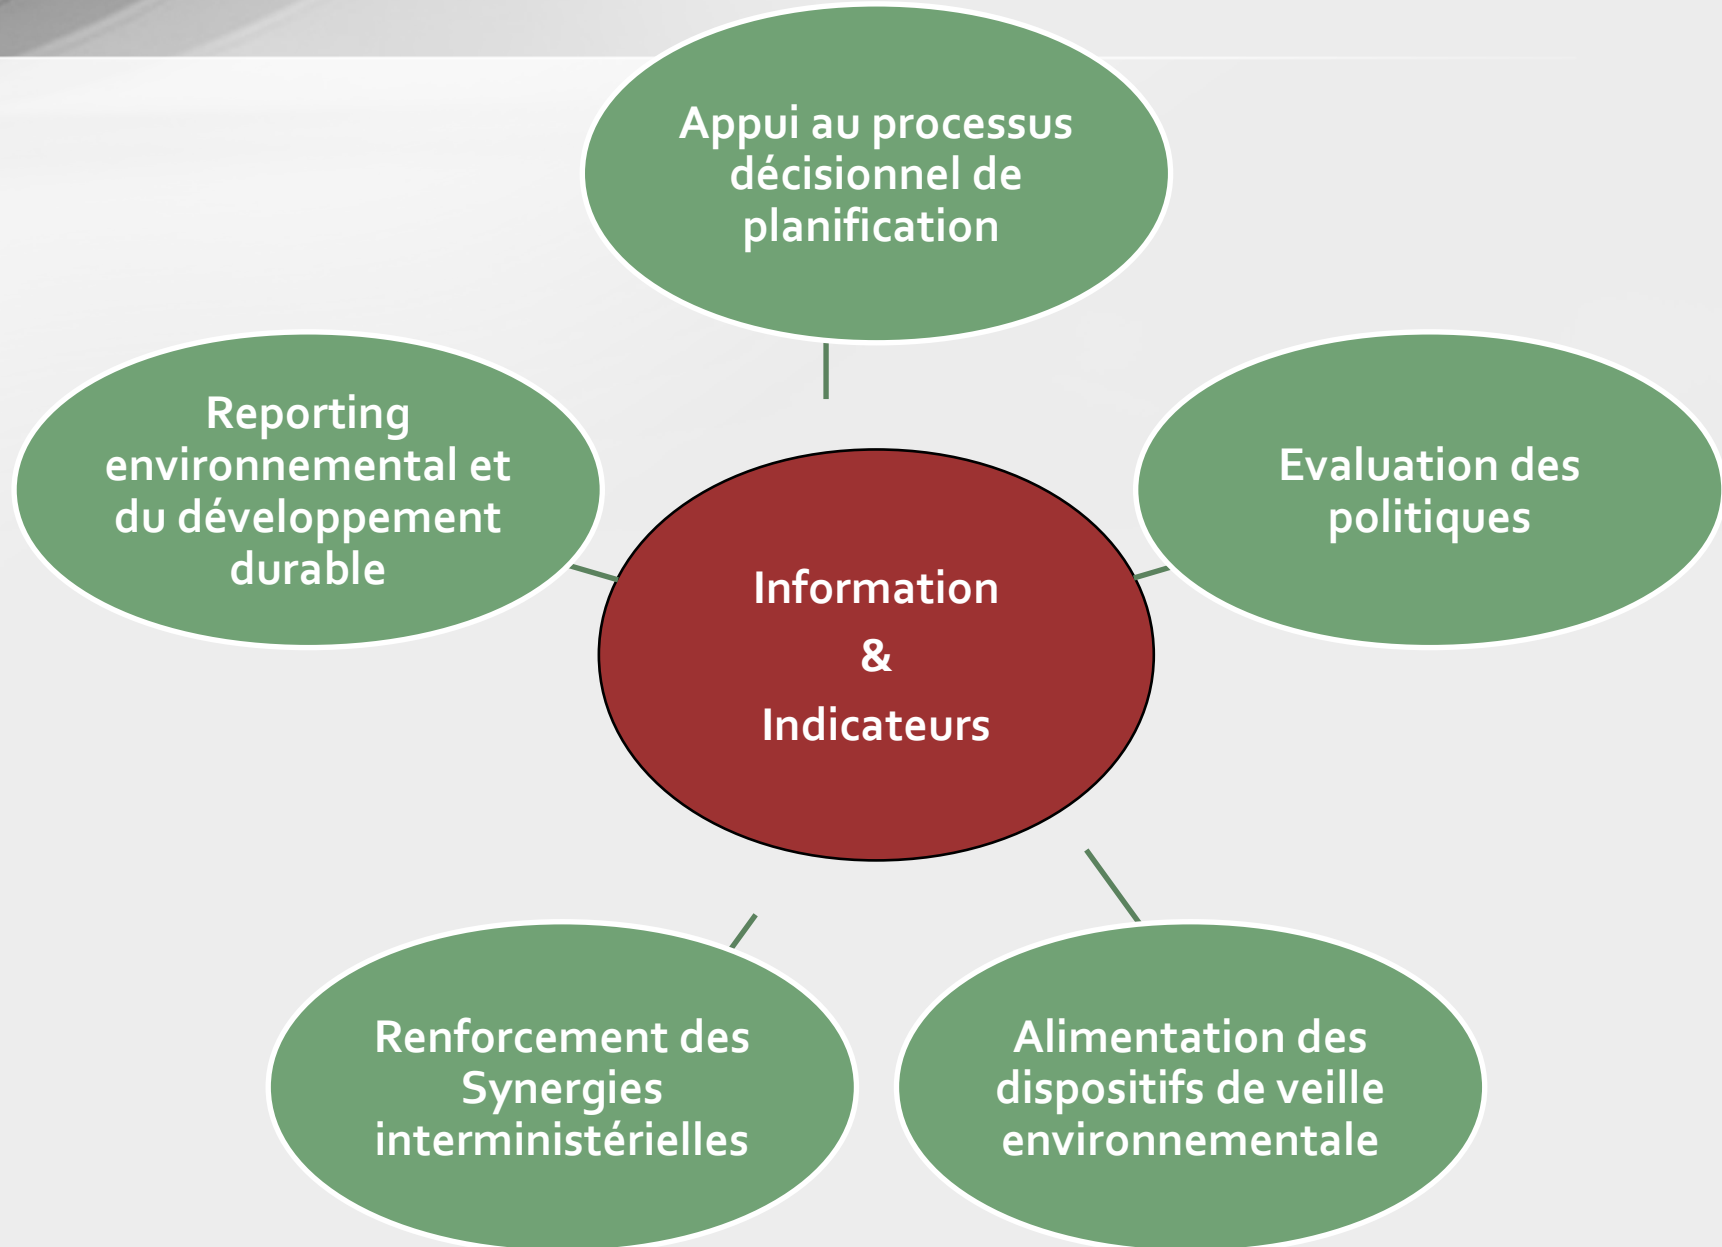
Appui au processus décisionnel de planification

Reporting environnemental et du développement durable

Information
&
Indicateurs

Evaluation des politiques

Renforcement des Synergies interministérielles

Alimentation des dispositifs de veille environnementale